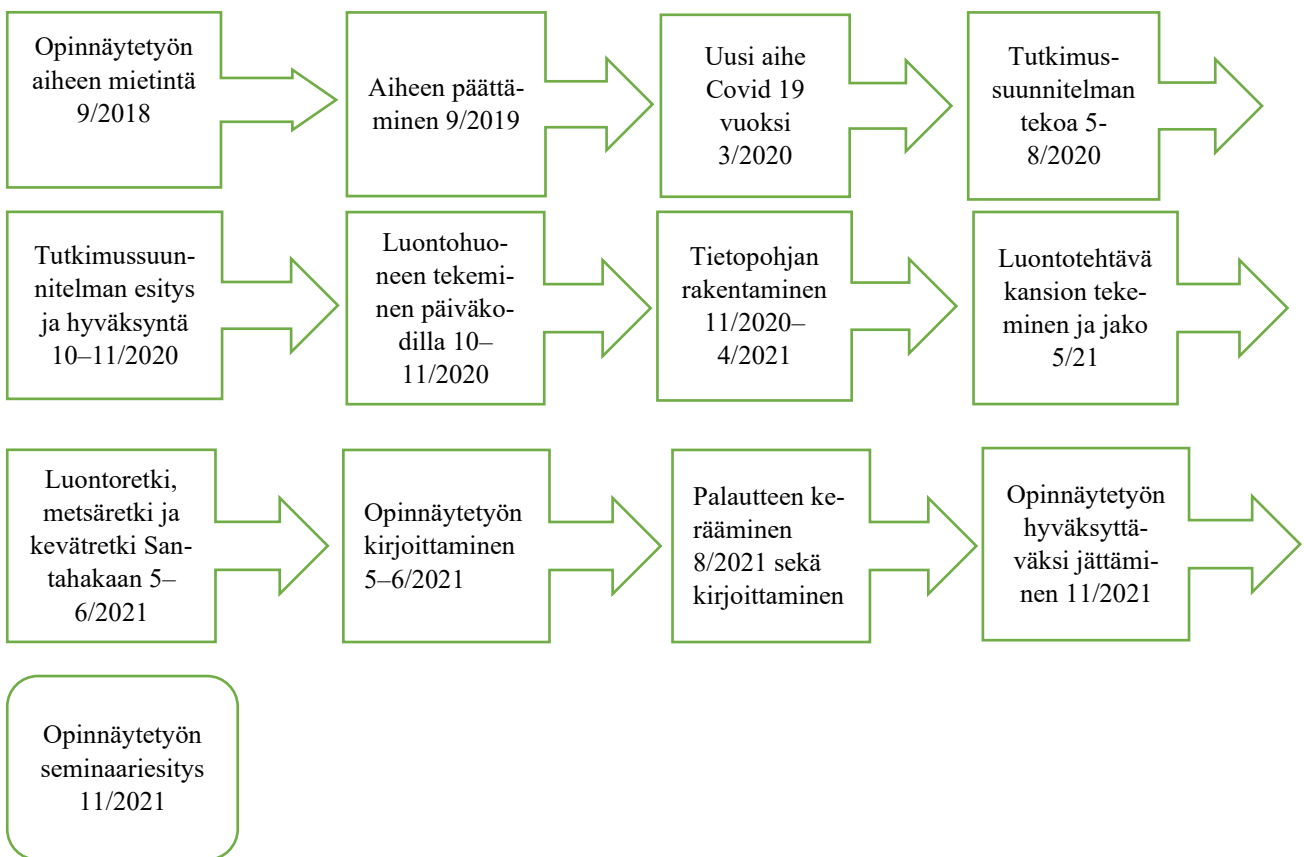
Opinnäytetyön aiheen mietintä 9/2018

Aiheen päättäminen 9/2019

Uusi aihe Covid 19 vuoksi 3/2020

Tutkimussuunnitelman tekoa 5-8/2020

Tutkimussuunnitelman esitys ja hyväksyntä 10–11/2020

Luontohuoneen tekeminen päiväkodilla 10–11/2020

Tietopohjan rakentaminen 11/2020–4/2021

Luontotehtävä kansion tekeminen ja jako 5/21

Luontoretki, metsäretki ja kevätretki Santahakaan 5–6/2021

Opinnäytetyön kirjoittaminen 5–6/2021

Palautteen kerääminen 8/2021 sekä kirjoittaminen

Opinnäytetyön hyväksyttäväksi jättäminen 11/2021

Opinnäytetyön seminaariesitys 11/2021